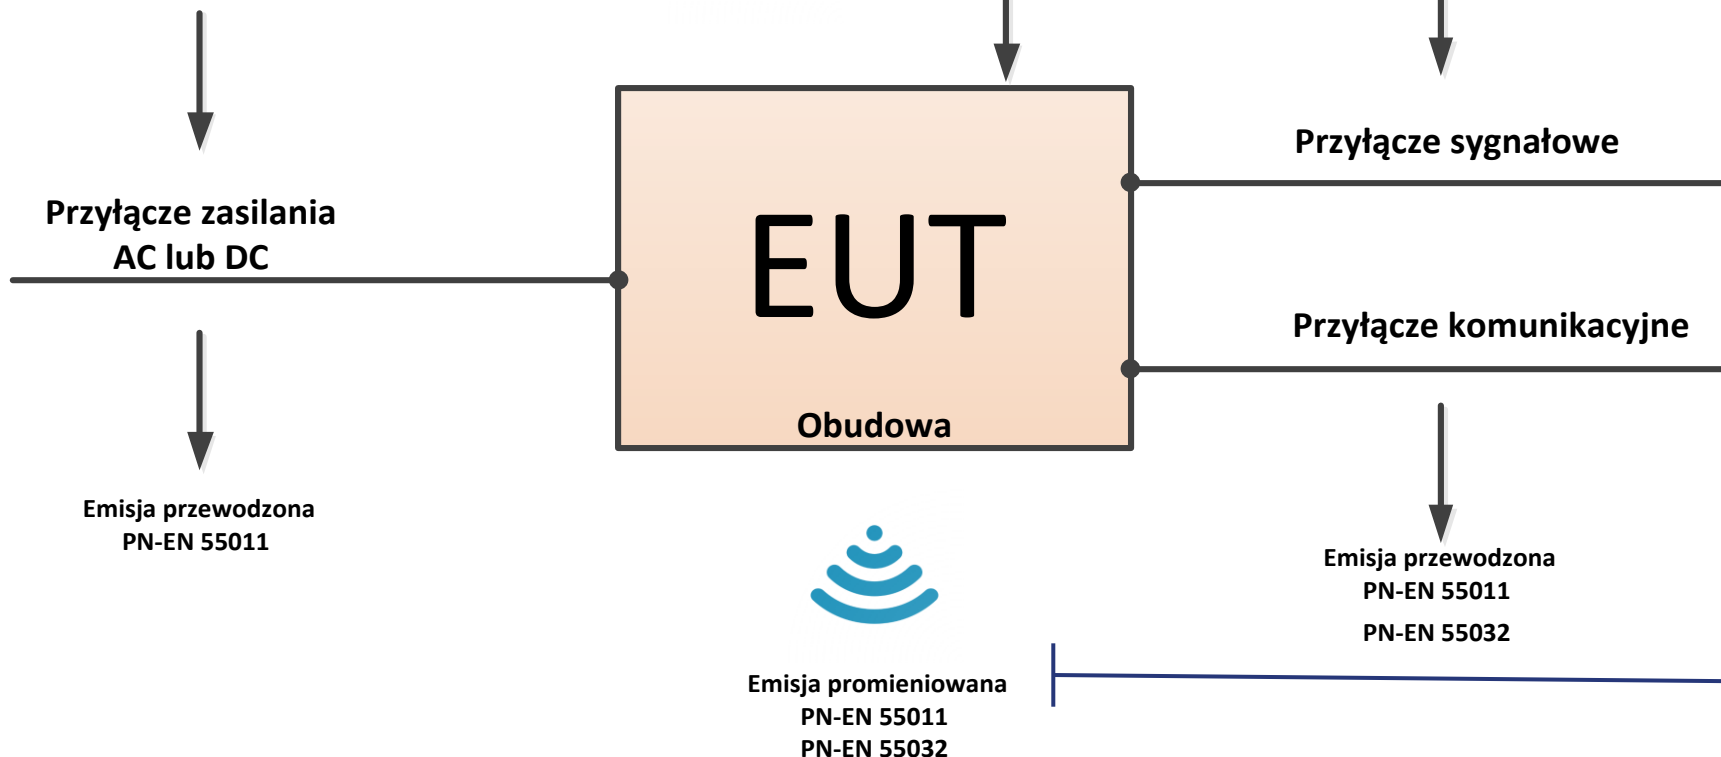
Przyłącze sygnałowe

Przyłącze zasilania
AC lub DC

EUT

Przyłącze komunikacyjne

Obudowa

Emisja przewodzona
PN-EN 55011

Emisja przewodzona
PN-EN 55011
PN-EN 55032

Emisja promieniowana
PN-EN 55011
PN-EN 55032